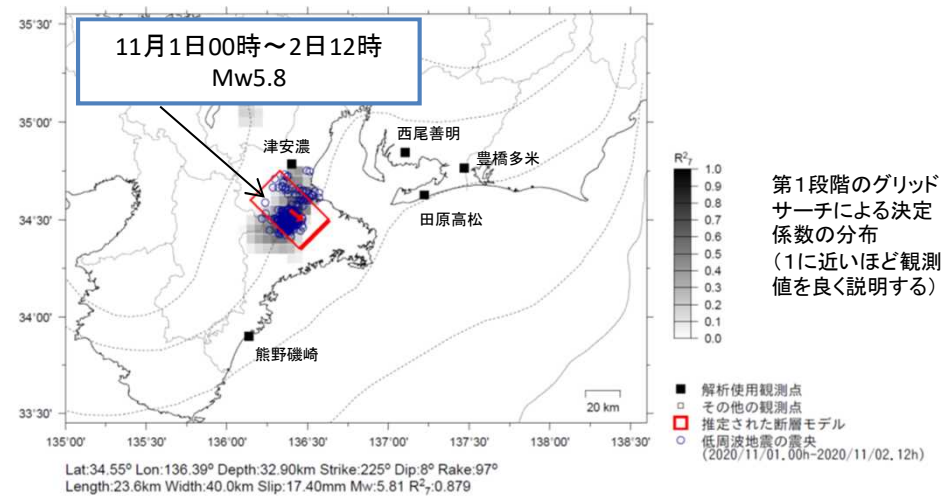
11月1日00時～2日12時
Mw5.8

35°30'
35°00'
34°30'
34°00'
33°30'

津安濃
西尾善明
豊橋多米
田原高松
熊野磯崎

$R^2_7$
1.0
0.9
0.8
0.7
0.6
0.5
0.4
0.3
0.2
0.1
0.0

第1段階のグリッドサーチによる決定係数の分布
（1に近いほど観測値を良く説明する）

20 km

135°00' 135°30' 136°00' 136°30' 137°00' 137°30' 138°00' 138°30'

■ 解析使用観測点
□ その他の観測点
□ 推定された断層モデル
○ 低周波地震の震央
(2020/11/01.00h-2020/11/02.12h)

Lat:34.55° Lon:136.39° Depth:32.90km Strike:225° Dip:8° Rake:97°
Length:23.6km Width:40.0km Slip:17.40mm Mw:5.81 $R^2_7$:0.879